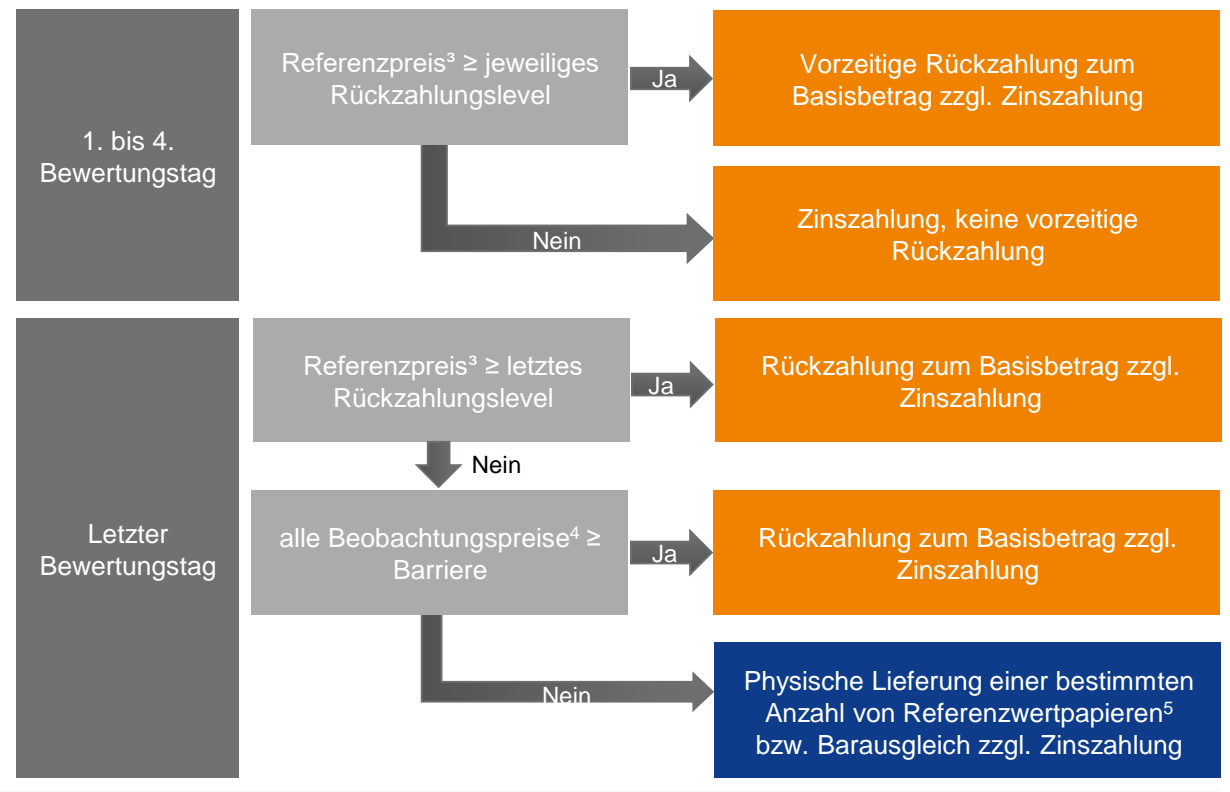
1. bis 4. Bewertungstag

Referenzpreis³ ≥ jeweiliges Rückzahlungslevel

Ja

Vorzeitige Rückzahlung zum Basisbetrag zzgl. Zinszahlung

Nein

Zinszahlung, keine vorzeitige Rückzahlung

Letzter Bewertungstag

Referenzpreis³ ≥ letztes Rückzahlungslevel

Ja

Rückzahlung zum Basisbetrag zzgl. Zinszahlung

Nein

alle Beobachtungspreise⁴ ≥ Barriere

Ja

Rückzahlung zum Basisbetrag zzgl. Zinszahlung

Nein

Physische Lieferung einer bestimmten Anzahl von Referenzwertpapieren⁵ bzw. Barausgleich zzgl. Zinszahlung